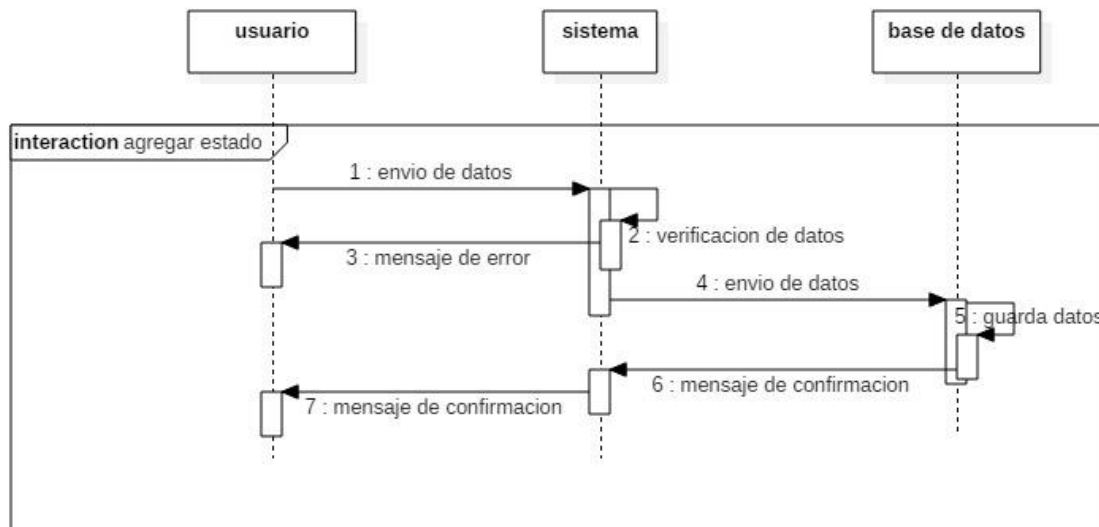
usuario

sistema

base de datos

interaction agregar estado

1 : envio de datos

2 : verificacion de datos

3 : mensaje de error

4 : envio de datos

5 : guarda datos

6 : mensaje de confirmacion

7 : mensaje de confirmacion